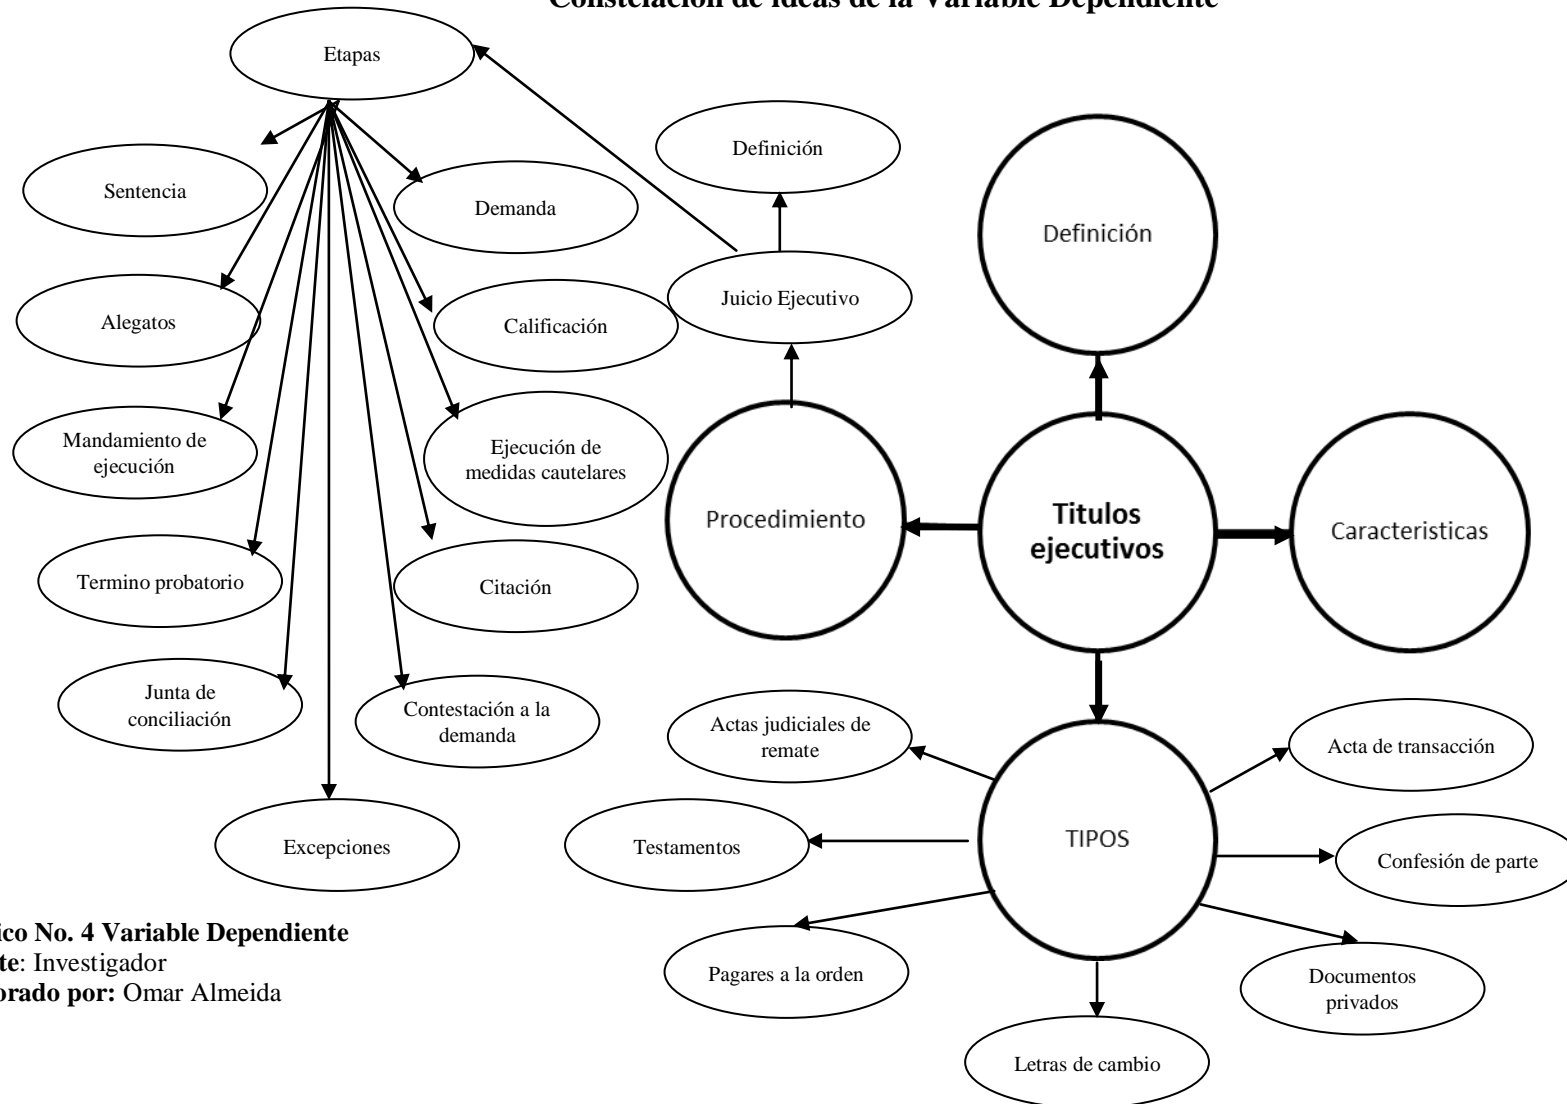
Constelación de ideas de la Variable Dependiente

Etapas

Sentencia

Demanda

Alegatos

Calificación

Mandamiento de ejecución

Ejecución de medidas cautelares

Termino probatorio

Citación

Junta de conciliación

Contestación a la demanda

Excepciones

Definición

Juicio Ejecutivo

Definición

Procedimiento

Titulos ejecutivos

Caracteristicas

Actas judiciales de remate

Acta de transacción

TIPOS

Testamentos

Confesión de parte

Pagares a la orden

Documentos privados

Letras de cambio

ico No. 4 Variable Dependiente
te: Investigador
orado por: Omar Almeida